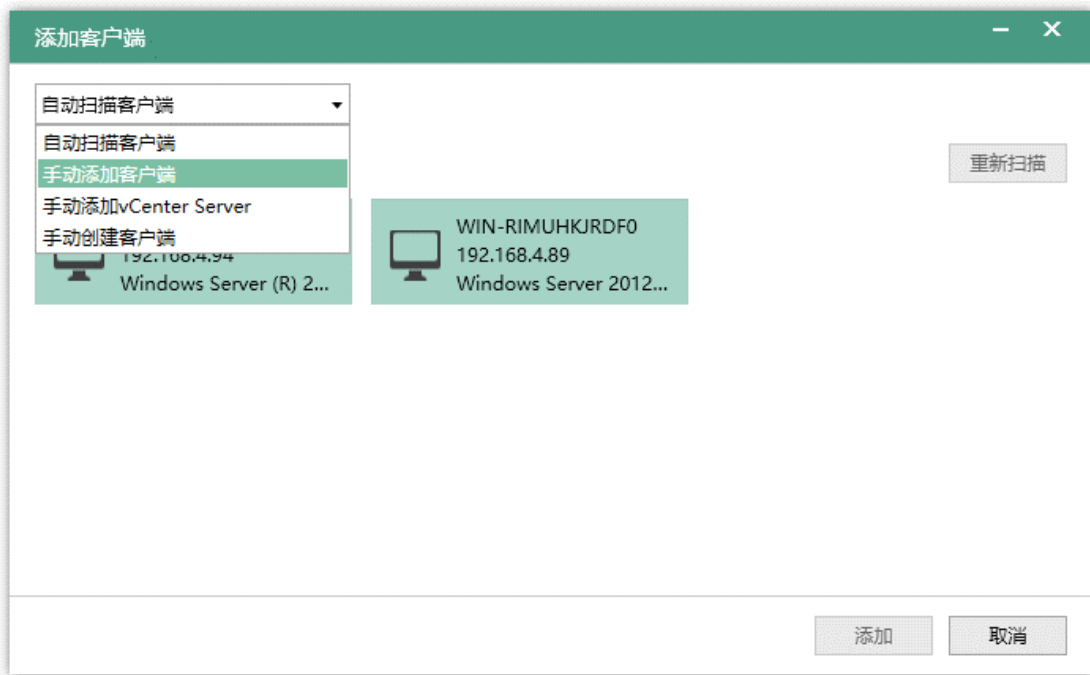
添加客户端

自动扫描客户端

自动扫描客户端
手动添加客户端
手动添加vCenter Server
手动创建客户端

重新扫描

192.168.4.94
Windows Server (R) 2...

WIN-RIMUHKJRDF0
192.168.4.89
Windows Server 2012...

添加
取消